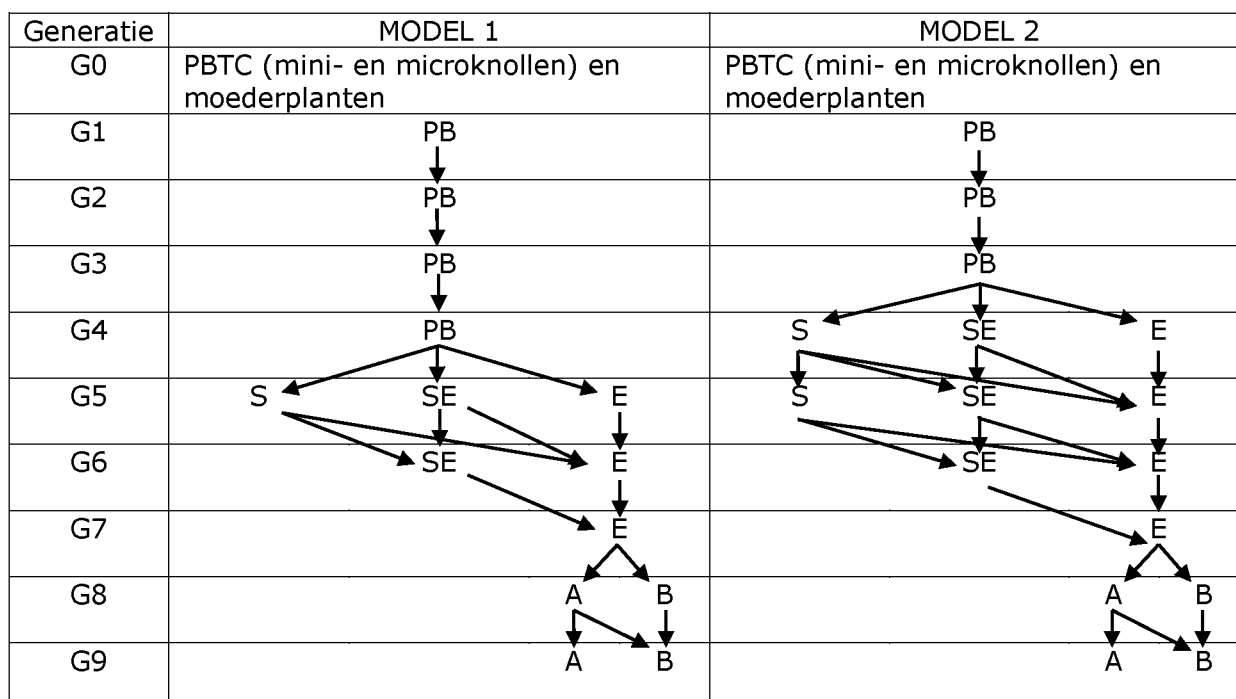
| Generatie | MODEL 1 | MODEL 2 |
|---|---|---|
| G0 | PBTC (mini- en microknollen) en moederplanten | PBTC (mini- en microknollen) en moederplanten |
| G1 | PB | PB |
| G2 | PB | PB |
| G3 | PB | PB |
| G4 | PB | S SE E |
| G5 | S SE E | S SE E |
| G6 | SE E | SE E |
| G7 | E | E |
| G8 | A B | A B |
| G9 | A B | A B |